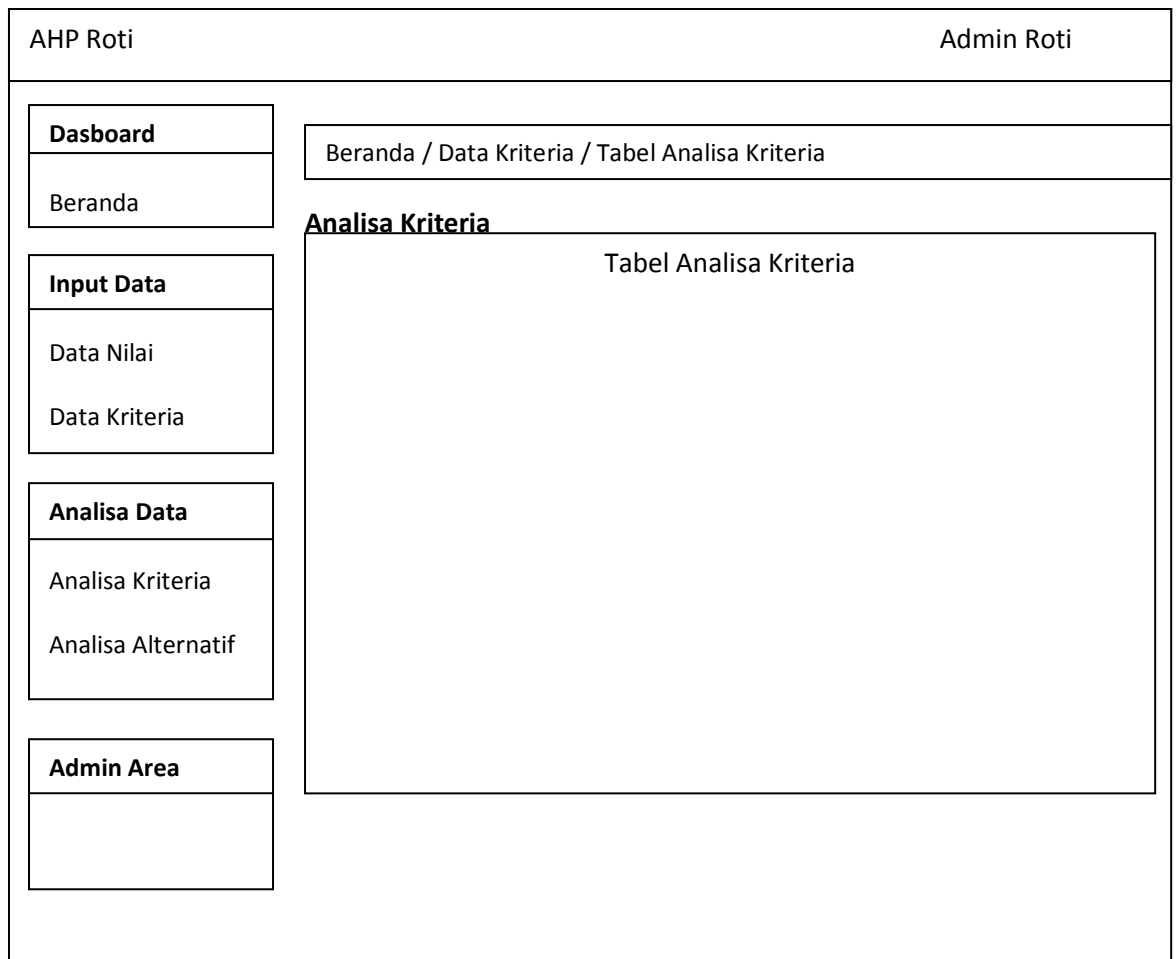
AHP Roti

Admin Roti

Dasboard

Beranda

Input Data

Data Nilai

Data Kriteria

Analisa Data

Analisa Kriteria

Analisa Alternatif

Admin Area

Beranda / Data Kriteria / Tabel Analisa Kriteria

Analisa Kriteria

Tabel Analisa Kriteria